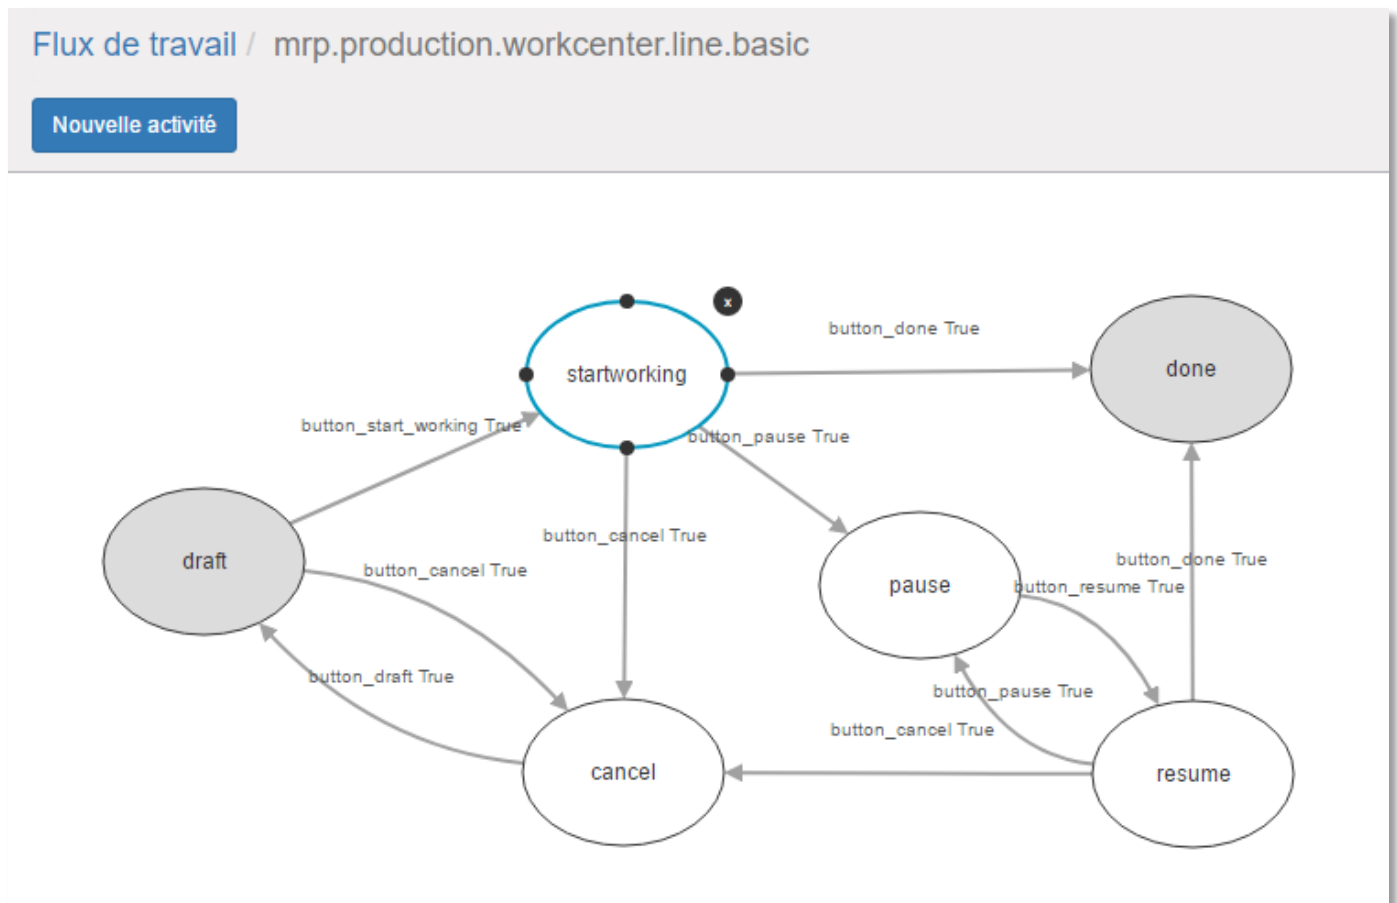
Flux de travail / mrp.production.workcenter.line.basic

Nouvelle activité

x

startworking

button_done True

done

button_start_working True

button_pause True

draft

button_cancel True

pause

button_done True

button_cancel True

button_resume True

button_draft True

button_pause True

button_cancel True

cancel

resume